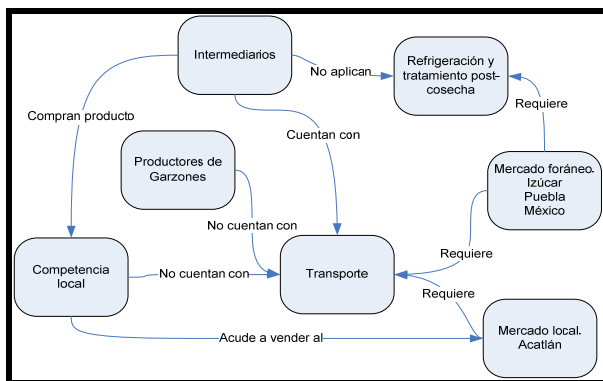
Intermediarios

No aplican

Refrigeración y tratamiento post-cosecha

Compran producto

Cuentan con

Requiere

Productores de Garzones

Mercado foráneo. Izúcar Puebla México

No cuentan con

Competencia local

No cuentan con

Transporte

Requiere

Requiere

Acude a vender al

Mercado local. Acatlán